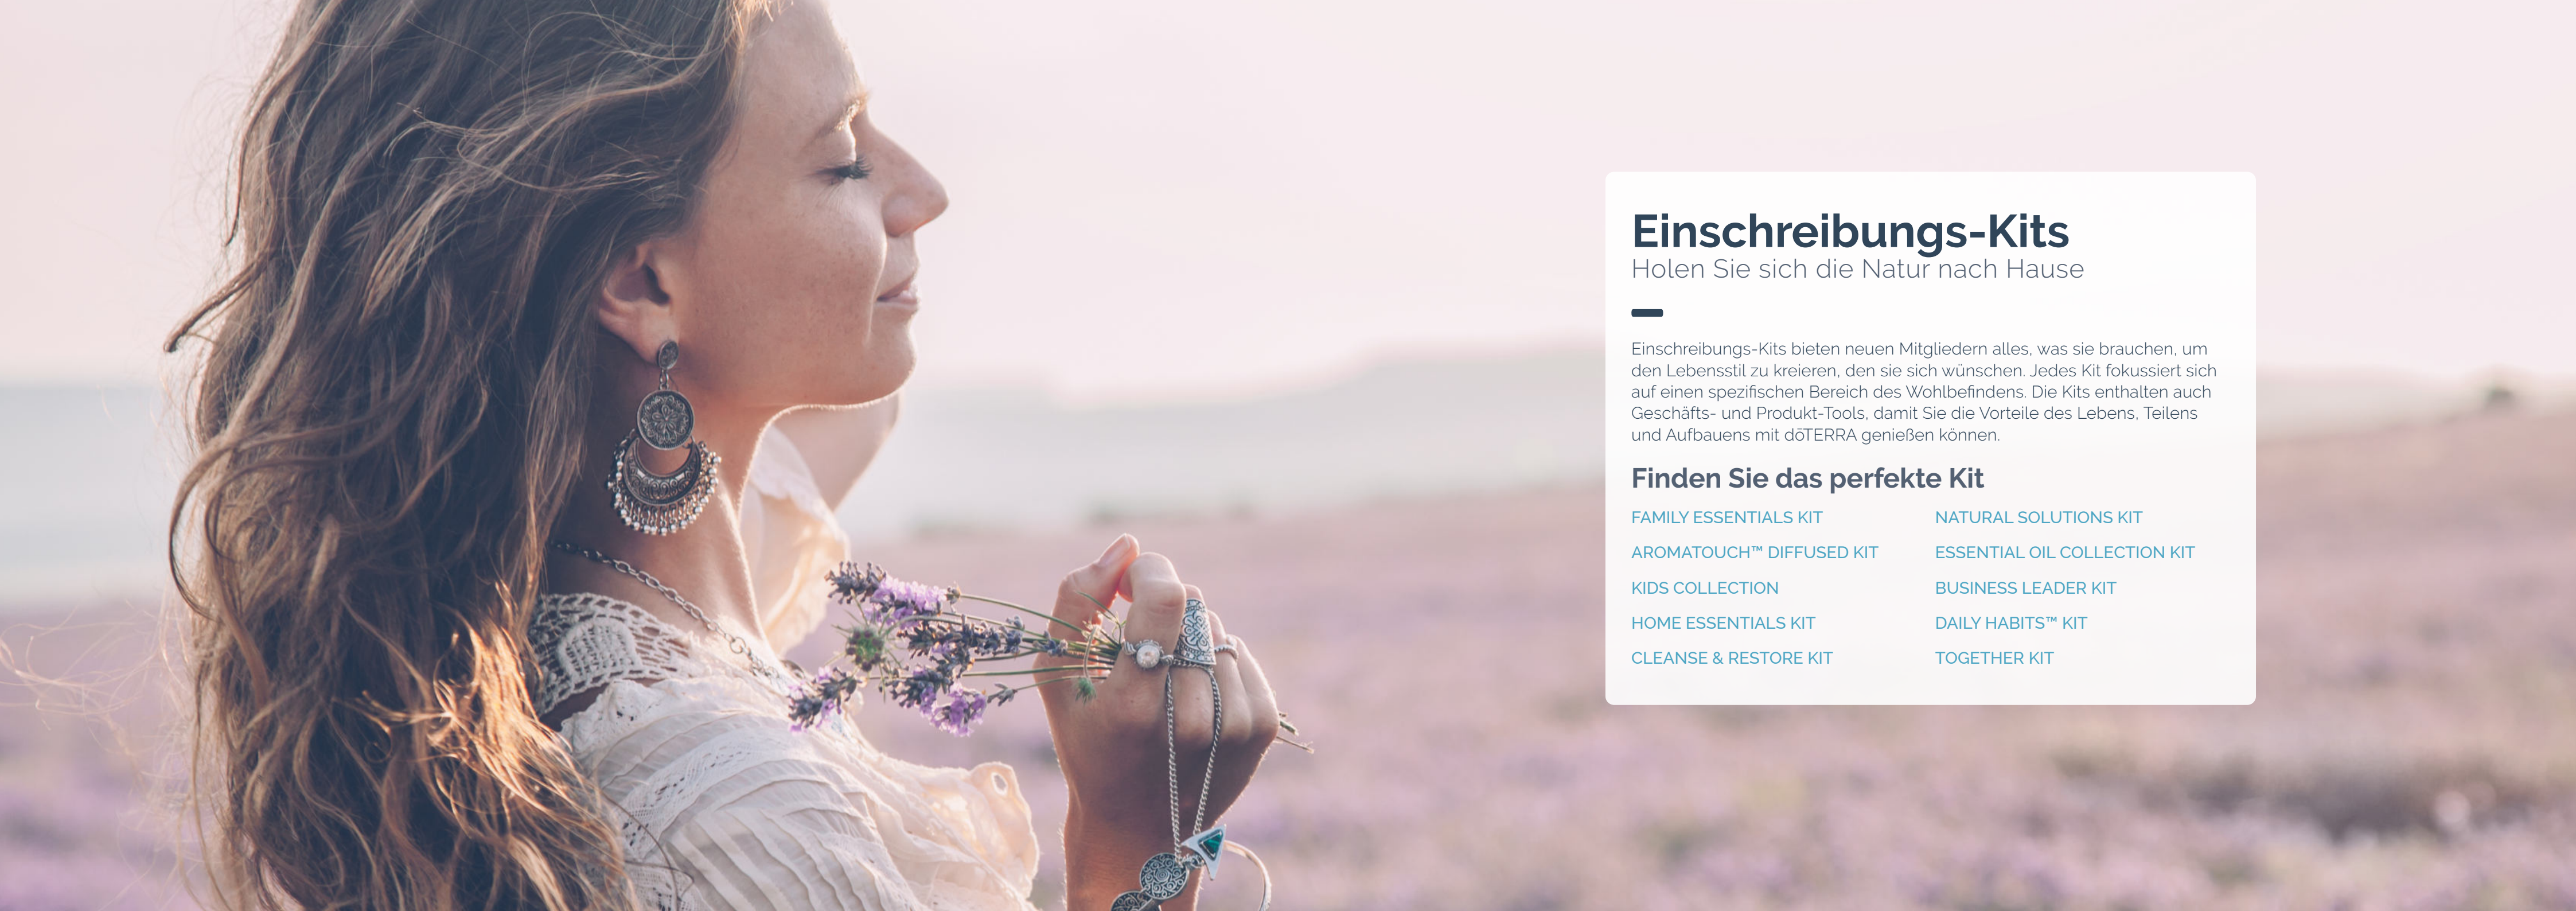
Einschreibungs-Kits

Holen Sie sich die Natur nach Hause

Einschreibungs-Kits bieten neuen Mitgliedern alles, was sie brauchen, um den Lebensstil zu kreieren, den sie sich wünschen. Jedes Kit fokussiert sich auf einen spezifischen Bereich des Wohlbefindens. Die Kits enthalten auch Geschäfts- und Produkt-Tools, damit Sie die Vorteile des Lebens, Teilens und Aufbauens mit dōTERRA genießen können.

Finden Sie das perfekte Kit

FAMILY ESSENTIALS KIT

AROMATOUCH™ DIFFUSED KIT

KIDS COLLECTION

HOME ESSENTIALS KIT

CLEANSE & RESTORE KIT

NATURAL SOLUTIONS KIT

ESSENTIAL OIL COLLECTION KIT

BUSINESS LEADER KIT

DAILY HABITS™ KIT

TOGETHER KIT